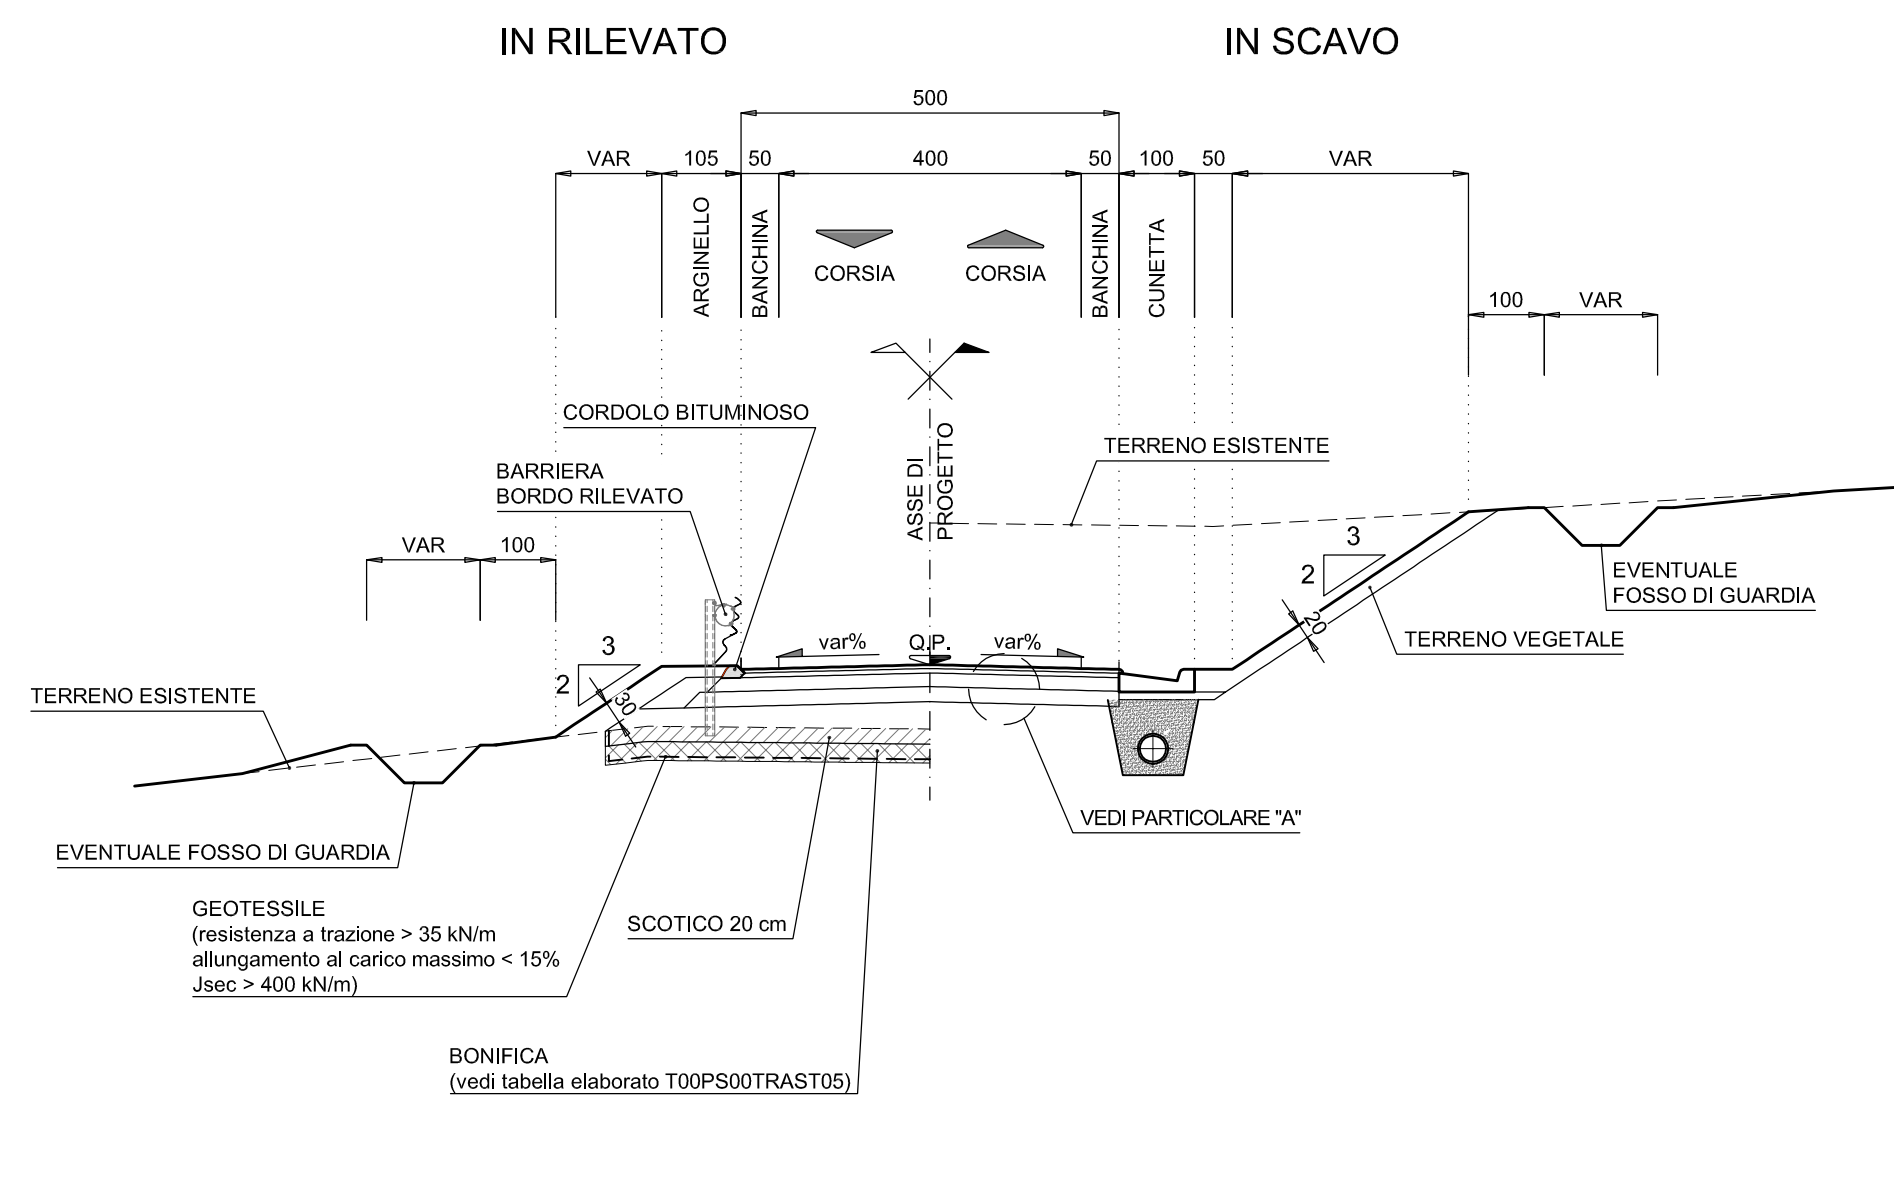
IN RILEVATO

IN SCAVO

500

VAR 105 50 400 50 100 50 VAR

ARGINELLO BANCHINA CORSIA CORSIA BANCHINA CUNETTA

100 VAR

CORDOLO BITUMINOSO

ASSE DI PROGETTO

TERRENO ESISTENTE

BARRIERA
BORDO RILEVATO

VAR 100

3
2

3
2

20

EVENTUALE
FOSSO DI GUARDIA

TERRENO VEGETALE

var% Q.P. var%

30

TERRENO ESISTENTE

EVENTUALE FOSSO DI GUARDIA

VEDI PARTICOLARE "A"

GEOTESSILE
(resistenza a trazione > 35 kN/m
allungamento al carico massimo < 15%
Jsec > 400 kN/m)

SCOTICO 20 cm

BONIFICA
(vedi tabella elaborato T00PS00TRAST05)